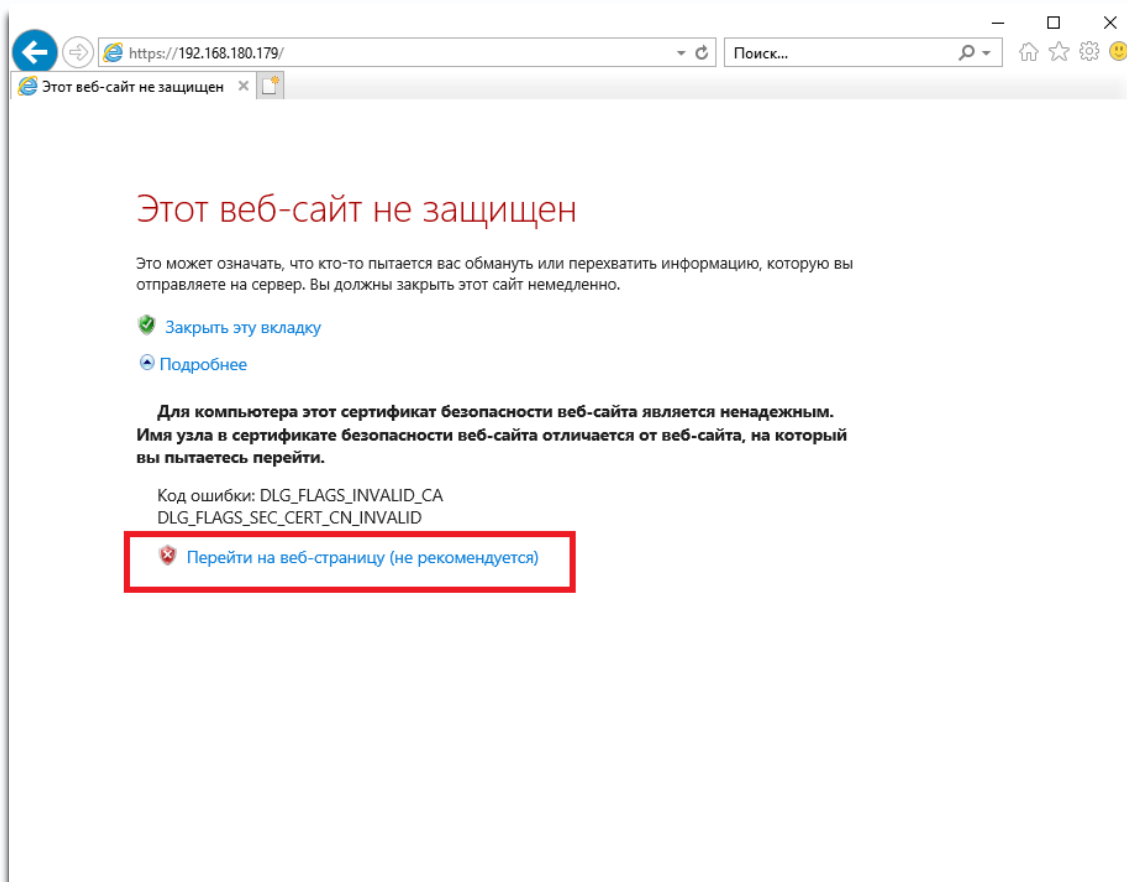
https://192.168.180.179/

Поиск...

Этот веб-сайт не защищен

Этот веб-сайт не защищен

Это может означать, что кто-то пытается вас обмануть или перехватить информацию, которую вы отправляете на сервер. Вы должны закрыть этот сайт немедленно.

Закрыть эту вкладку

Подробнее

Для компьютера этот сертификат безопасности веб-сайта является ненадежным. Имя узла в сертификате безопасности веб-сайта отличается от веб-сайта, на который вы пытаетесь перейти.

Код ошибки: DLG_FLAGS_INVALID_CA
DLG_FLAGS_SEC_CERT_CN_INVALID

Перейти на веб-страницу (не рекомендуется)